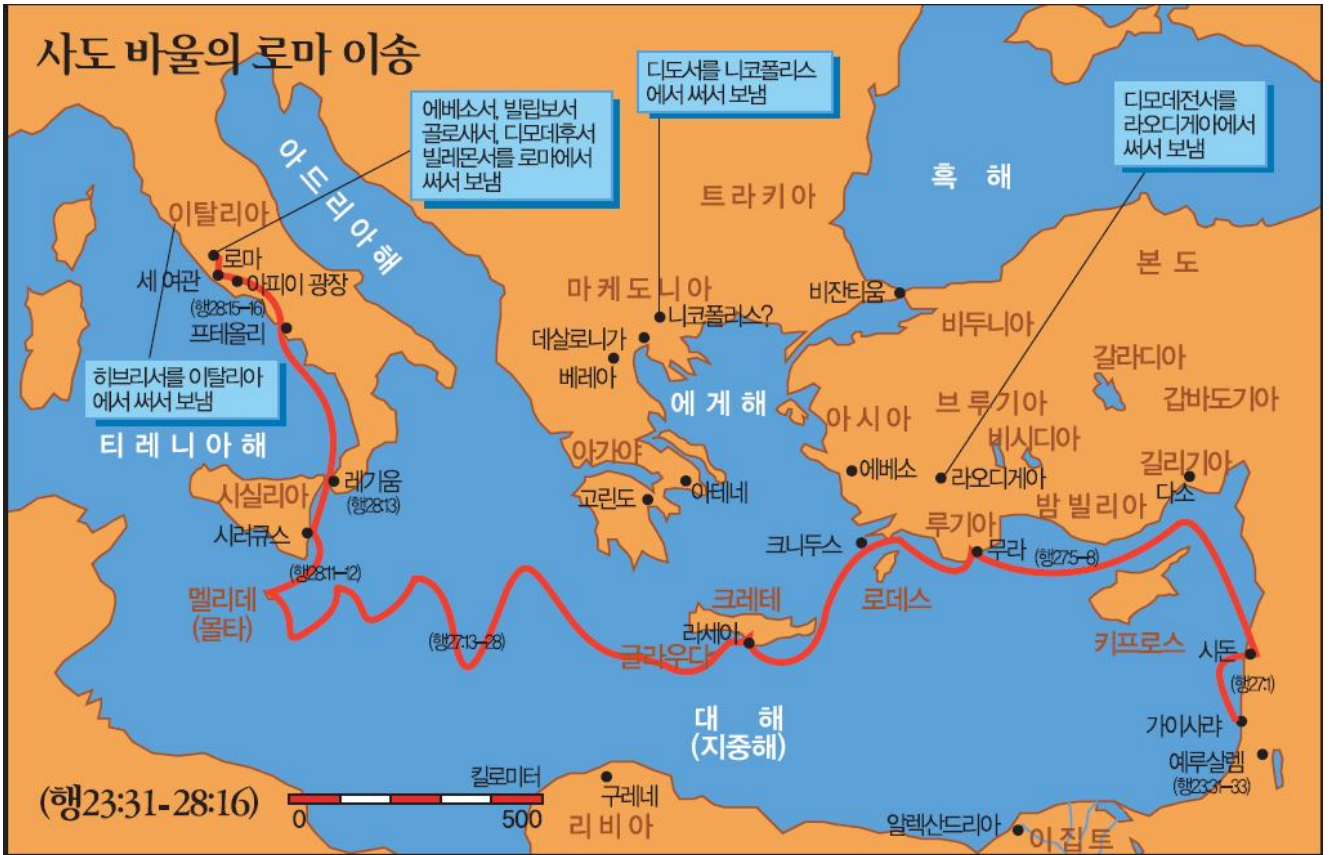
사도 바울의 로마 이송

에베소서, 빌립보서 골로새서, 디모데후서 빌레몬서를 로마에서 써서 보냄

디도서를 니코폴리스에서 써서 보냄

디모데전서를 라오디게아에서 써서 보냄

아드리아해

흑 해

이탈리아

트라키아

로마

세 여관

아피이 광장

(행28:15-16)

마케도니아

본 도

비잔티움

니코폴리스?

프테올리

데살로니가

비두니아

베레아

갈라디아

히브리서를 이탈리아에서 써서 보냄

에 게 해

아시아

브루기아

갑바도기아

티레니아해

아가야

비시디아

레기움

(행28:13)

에베소

라오디게아

길리기아

시실리아

고린도

아테네

밤빌리아

다소

시러큐스

루기아

크니두스

무라

(행27:5-8)

(행28:11-12)

멜리데 (몰타)

크레테

로데스

(행27:13-28)

라세아

키프로스

시돈

글라우다

(행27:1)

대 해 (지중해)

가이사랴

예루살렘

(행23:31-33)

킬로미터

(행23:31-28:16)

0

500

구레네

리비아

알렉산드리아

이집트